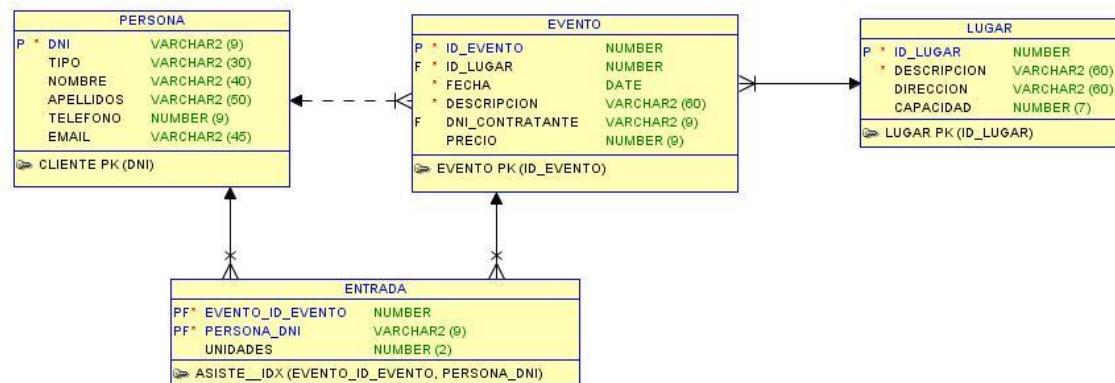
PERSONA

| | | |
|---|---|---|
| P * | DNI | VARCHAR2 (9) |
| | TIPO | VARCHAR2 (30) |
| | NOMBRE | VARCHAR2 (40) |
| | APELLIDOS | VARCHAR2 (50) |
| | TELEFONO | NUMBER (9) |
| | EMAIL | VARCHAR2 (45) |

CLIENTE PK (DNI)

EVENTO

| | | |
|---|---|---|
| P * | ID_EVENTO | NUMBER |
| F * | ID_LUGAR | NUMBER |
| * | FECHA | DATE |
| * | DESCRIPCION | VARCHAR2 (60) |
| F | DNI_CONTRATANTE | VARCHAR2 (9) |
| | PRECIO | NUMBER (9) |

EVENTO PK (ID_EVENTO)

LUGAR

| | | |
|---|---|---|
| P * | ID_LUGAR | NUMBER |
| * | DESCRIPCION | VARCHAR2 (60) |
| | DIRECCION | VARCHAR2 (60) |
| | CAPACIDAD | NUMBER (7) |

LUGAR PK (ID_LUGAR)

ENTRADA

| | | |
|---|---|---|
| PF* | EVENTO_ID_EVENTO | NUMBER |
| PF* | PERSONA_DNI | VARCHAR2 (9) |
| | UNIDADES | NUMBER (2) |

ASISTE__IDX (EVENTO_ID_EVENTO, PERSONA_DNI)